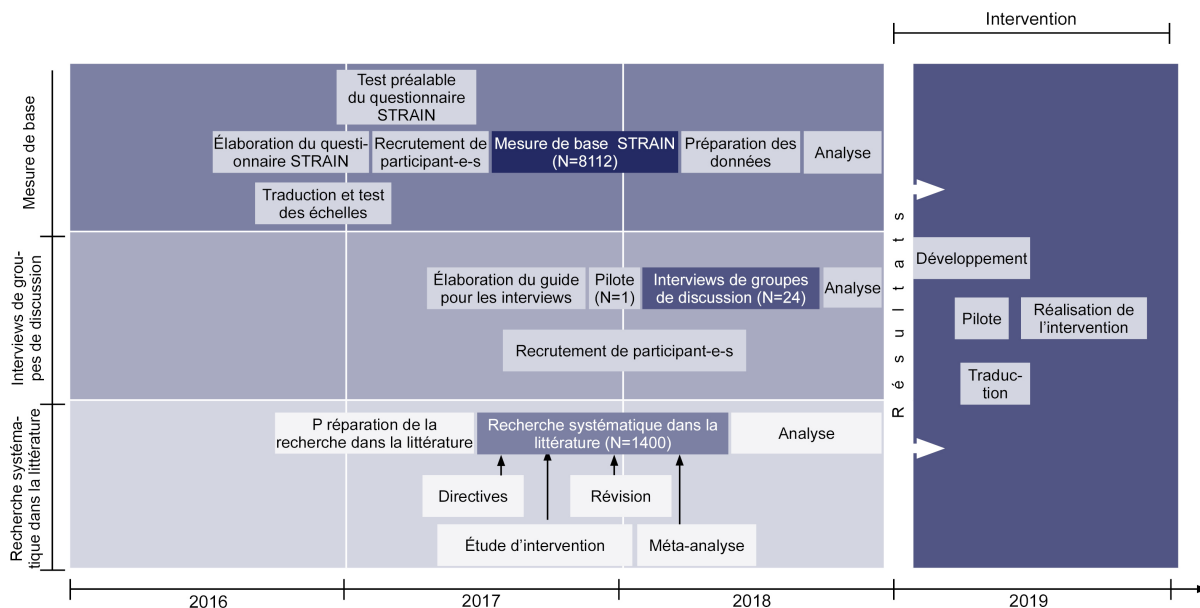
Intervention

Mesure de base

Test préalable du questionnaire STRAIN

Élaboration du questionnaire STRAIN

Recrutement de participant-e-s

Mesure de base STRAIN (N=8112)

Préparation des données

Analyse

Traduction et test des échelles

Interviews de groupes de discussion

Élaboration du guide pour les interviews

Pilote (N=1)

Interviews de groupes de discussion (N=24)

Analyse

Recrutement de participant-e-s

Recherche systématique dans la littérature

P réparation de la recherche dans la littérature

Recherche systématique dans la littérature (N=1400)

Analyse

Directives

Révision

Étude d'intervention

Méta-analyse

Résultats

Développement

Pilote

Réalisation de l'intervention

Traduction

2016

2017

2018

2019